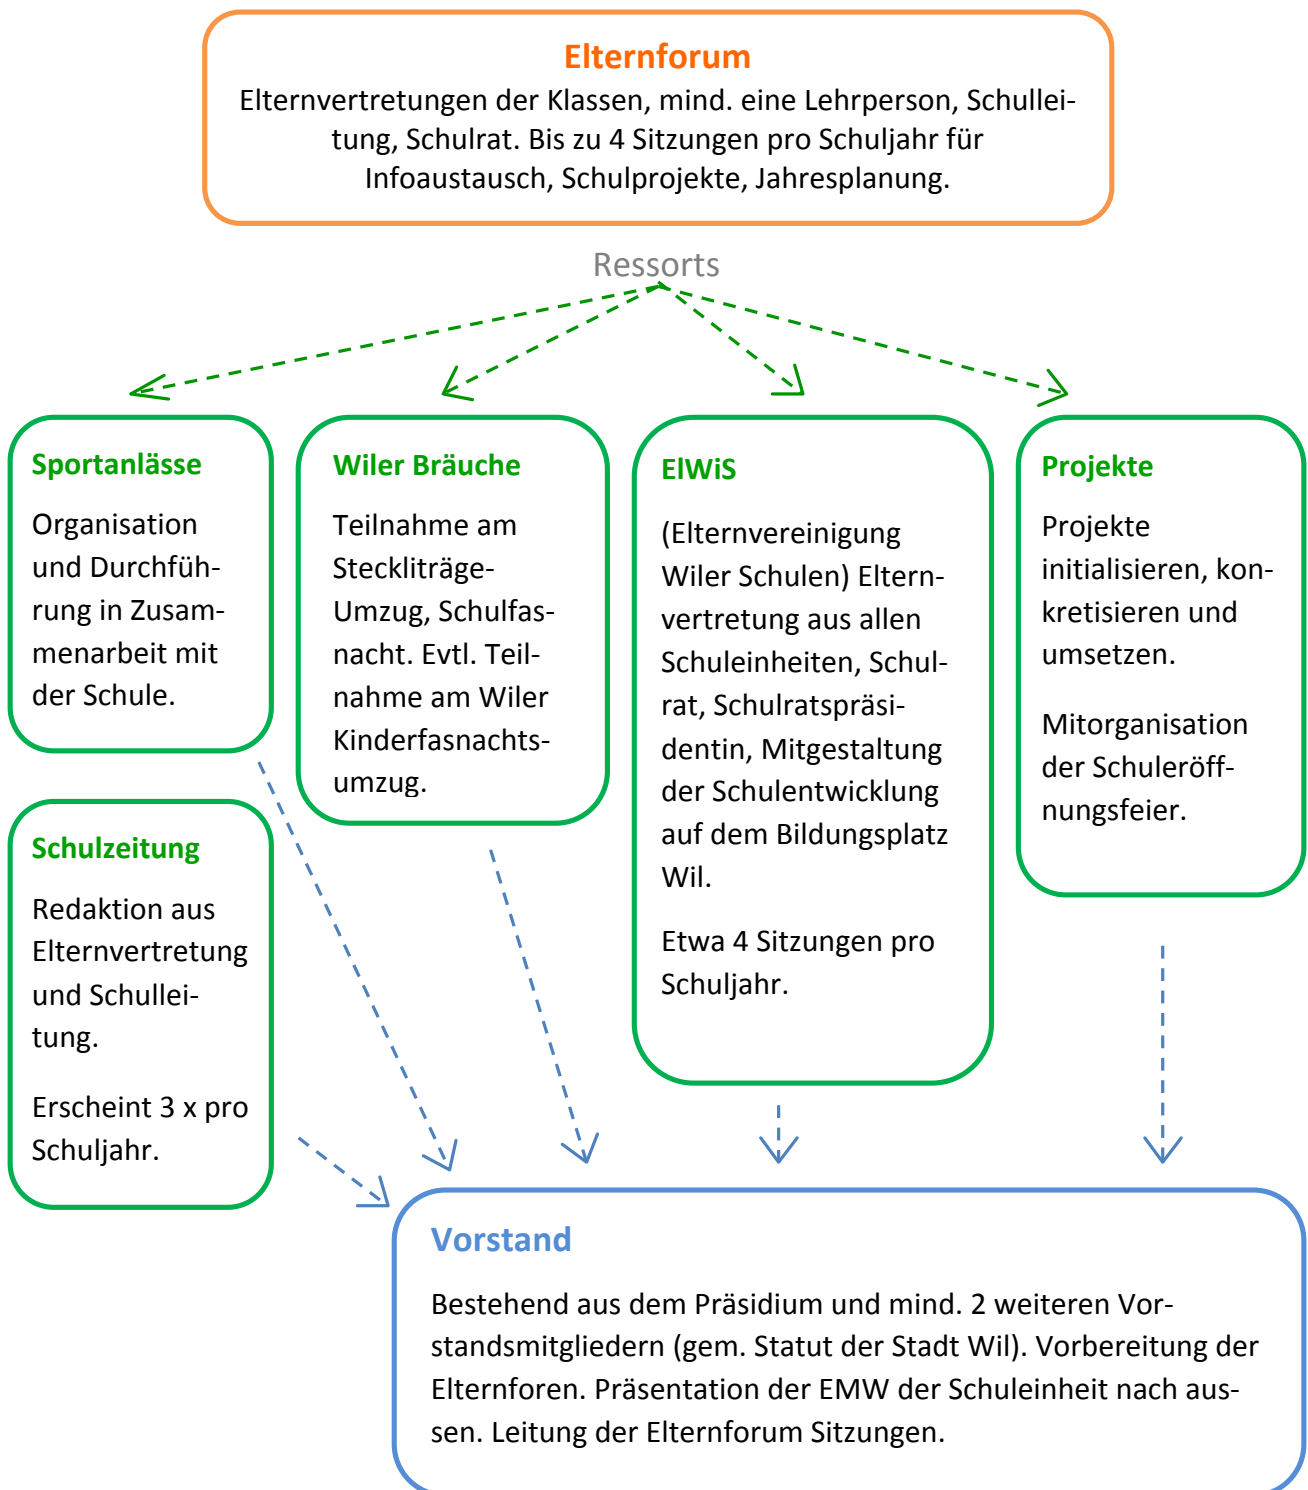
Elternforum
Elternvertretungen der Klassen, mind. eine Lehrperson, Schulleitung, Schulrat. Bis zu 4 Sitzungen pro Schuljahr für Infoaustausch, Schulprojekte, Jahresplanung.

Ressorts

Sportanlässe

Organisation und Durchführung in Zusammenarbeit mit der Schule.

Wiler Bräuche

Teilnahme am Steckliträge-Umzug, Schulfasnacht. Evtl. Teilnahme am Wiler Kinderfasnachtsumzug.

ElWiS

(Elternvereinigung Wiler Schulen) Elternvertretung aus allen Schuleinheiten, Schulrat, Schulratspräsidentin, Mitgestaltung der Schulentwicklung auf dem Bildungsplatz Wil.

Etwa 4 Sitzungen pro Schuljahr.

Projekte

Projekte initialisieren, konkretisieren und umsetzen.

Mitorganisation der Schuleröffnungsfeier.

Schulzeitung

Redaktion aus Elternvertretung und Schulleitung.

Erscheint 3 x pro Schuljahr.

Vorstand

Bestehend aus dem Präsidium und mind. 2 weiteren Vorstandsmitgliedern (gem. Statut der Stadt Wil). Vorbereitung der Elternforen. Präsentation der EMW der Schuleinheit nach aussen. Leitung der Elternforum Sitzungen.